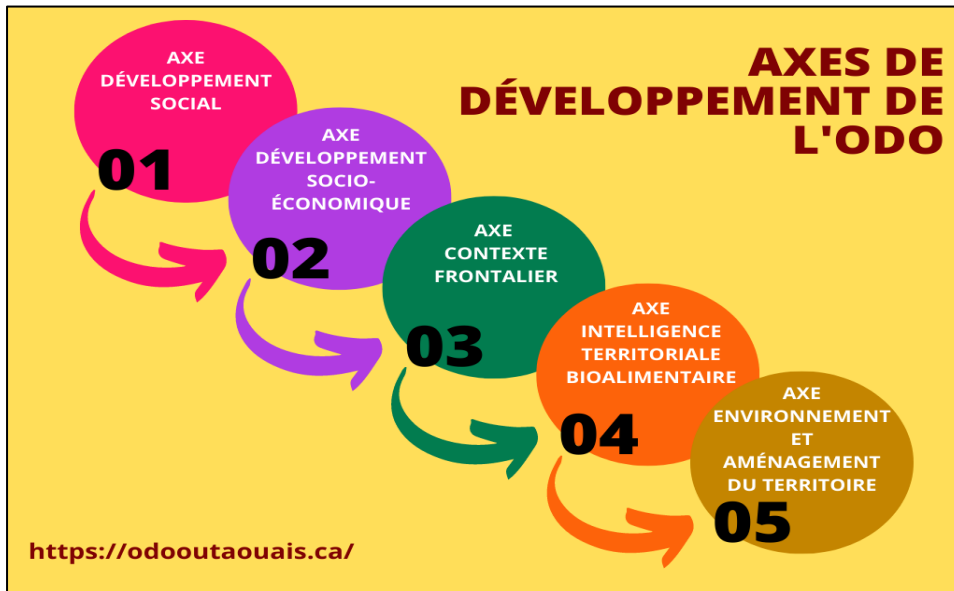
AXES DE DÉVELOPPEMENT DE L'ODO

AXE DÉVELOPPEMENT SOCIAL
01

AXE DÉVELOPPEMENT SOCIO-ÉCONOMIQUE
02

AXE CONTEXTE FRONTALIER
03

AXE INTELLIGENCE TERRITORIALE BIOALIMENTAIRE
04

AXE ENVIRONNEMENT ET AMÉNAGEMENT DU TERRITOIRE
05

https://odooutaouais.ca/